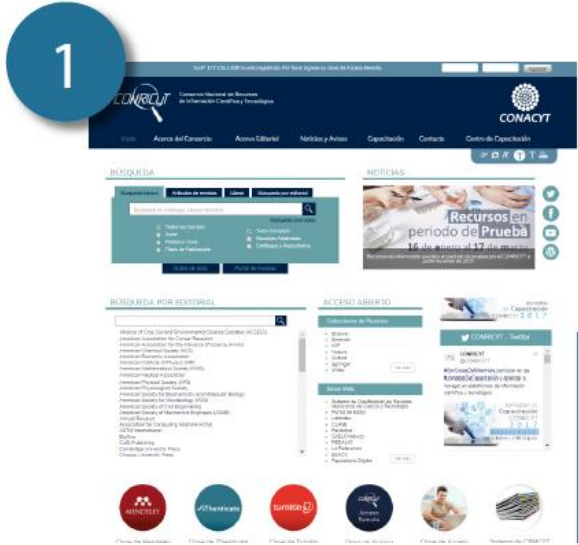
1

CONRICYT

Consorcio Nacional de Recursos de Información Científica y Tecnológica

CONACYT

Inicio Acerca del Consorcio Acervo Editorial Noticias y Avisos Capacitación Contacto Centro de Capacitación

BÚSQUEDA

Búsqueda básica Artículos de revistas Libros Búsqueda por editorial

Búsqueda avanzada

NOTICIAS

Recursos en periodo de Prueba

16 de enero al 17 de marzo

BÚSQUEDA POR EDITORIAL

American Association for Cancer Research
American Chemical Society (ACS)
American Economic Association
American Institute of Physics (AIP)
American Mathematical Society (AMS)
American Medical Association
American Physical Society (APS)
American Society for Microbiology (ASM)
American Society of Civil Engineering
Annual Reviews
Association for Computing Machinery (ACM)
ASTM International
BioOne
CABI Publishing
Cambridge University Press
Oxford University Press

ACCESO ABIERTO

Colecciones de Revistas

Sitios Web

Capacitación CONRICYT 2017

CONRICYT - Twitter

CONRICYT
@CONRICYT

Jornadas de Capacitación CONRICYT 2017

MENDELEY

iThenticate

turnitin

Acceso Remoto